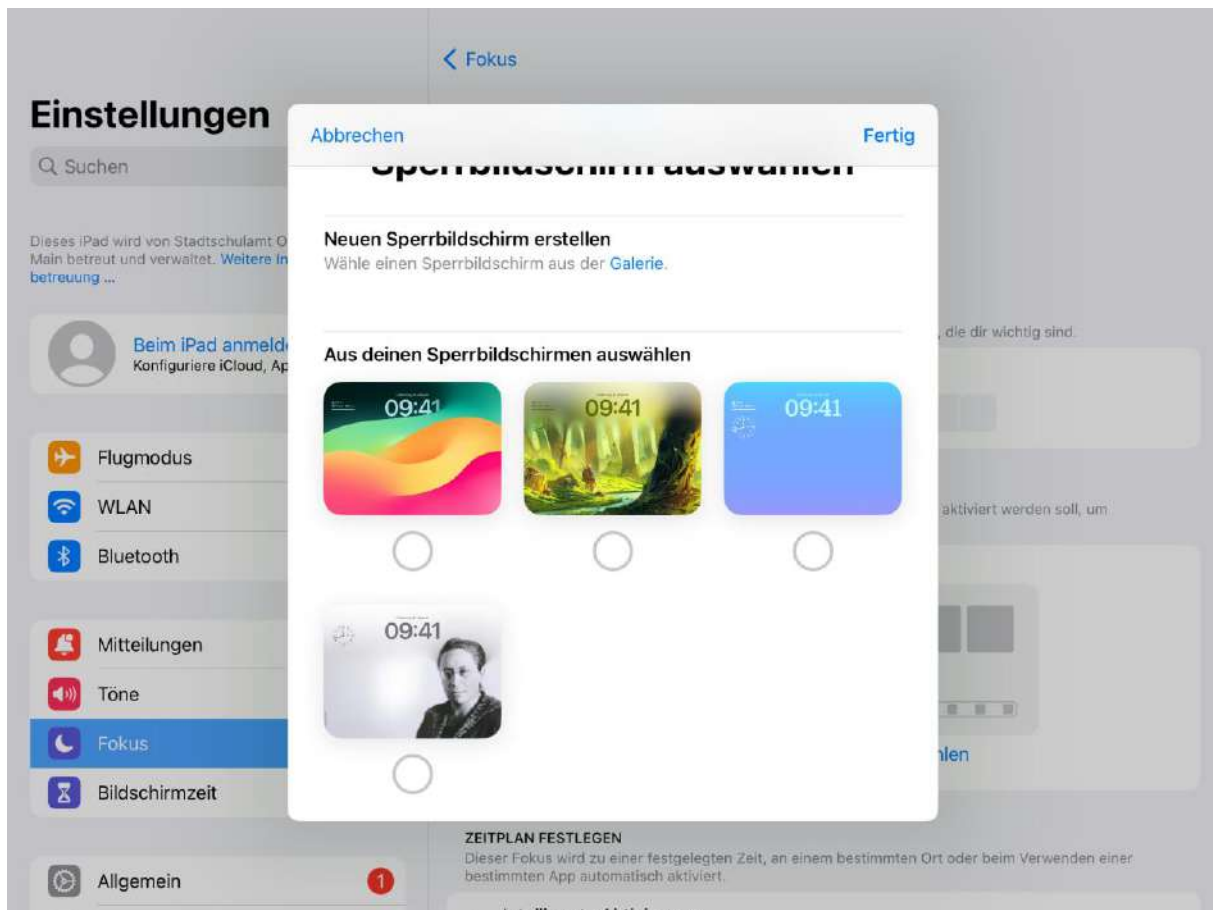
Einstellungen

Q Suchen

Dieses iPad wird von Stadtschulamt O Main betreut und verwaltet. Weitere In betreuung ...

Beim iPad anmeld
Konfiguriere iCloud, Ap

Flugmodus
WLAN
Bluetooth

Mitteilungen
Töne
Fokus
Bildschirmzeit

Allgemein 1

< Fokus

, die dir wichtig sind.

aktiviert werden soll, um

hlen

ZEITPLAN FESTLEGEN
Dieser Fokus wird zu einer festgelegten Zeit, an einem bestimmten Ort oder beim Verwenden einer bestimmten App automatisch aktiviert.

Abbrechen

Fertig

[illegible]

Neuen Sperrbildschirm erstellen
Wähle einen Sperrbildschirm aus der Galerie.

Aus deinen Sperrbildschirmen auswählen

09:41

09:41

09:41

09:41